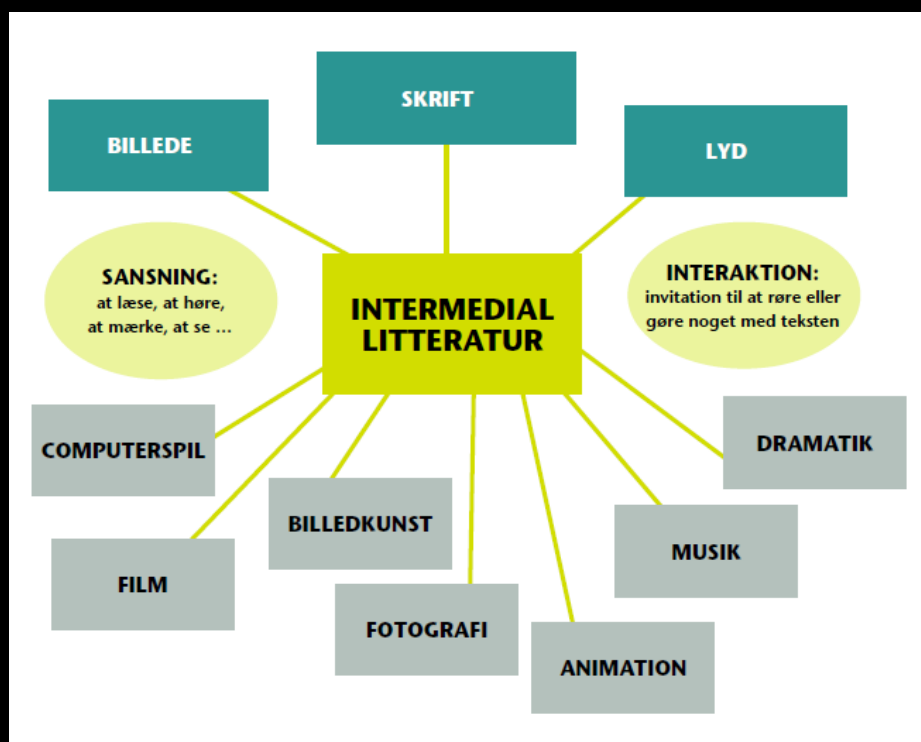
SKRIFT

BILLEDE

LYD

SANSNING:
at læse, at høre, at mærke, at se …

INTERMEDIAL LITTERATUR

INTERAKTION:
invitation til at røre eller gøre noget med teksten

COMPUTERSPIL

DRAMATIK

BILLEDKUNST

FILM

MUSIK

FOTOGRAFI

ANIMATION